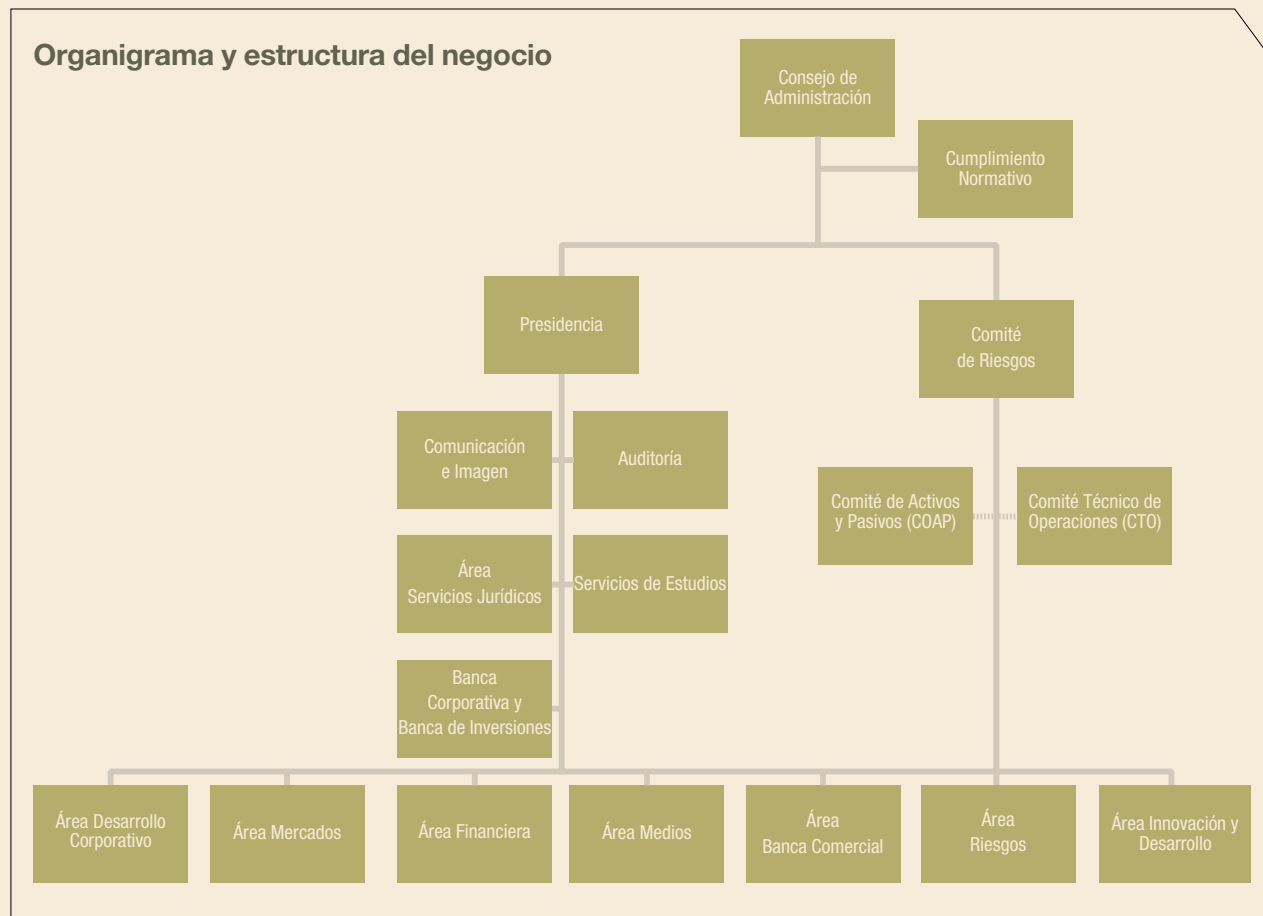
Organigrama y estructura del negocio

Consejo de Administración

Cumplimiento Normativo

Presidencia

Comité de Riesgos

Comunicación e Imagen

Auditoría

Comité de Activos y Pasivos (COAP)

Comité Técnico de Operaciones (CTO)

Área Servicios Jurídicos

Servicios de Estudios

Banca Corporativa y Banca de Inversiones

Área Desarrollo Corporativo

Área Mercados

Área Financiera

Área Medios

Área Banca Comercial

Área Riesgos

Área Innovación y Desarrollo